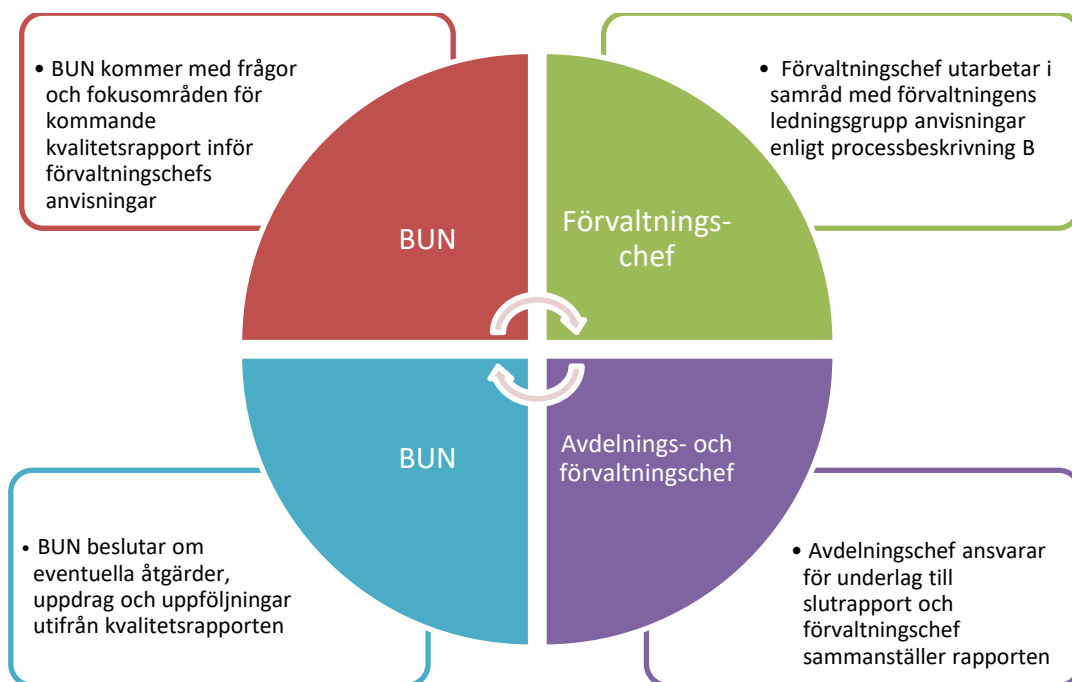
• BUN kommer med frågor och fokusområden för kommande kvalitetsrapport inför förvaltningschefs anvisningar

• Förvaltningschef utarbetar i samråd med förvaltningens ledningsgrupp anvisningar enligt processbeskrivning B

BUN

Förvaltningschef

BUN

Avdelnings- och förvaltningschef

• BUN beslutar om eventuella åtgärder, uppdrag och uppföljningar utifrån kvalitetsrapporten

• Avdelningschef ansvarar för underlag till slutrapport och förvaltningschef sammanställer rapporten